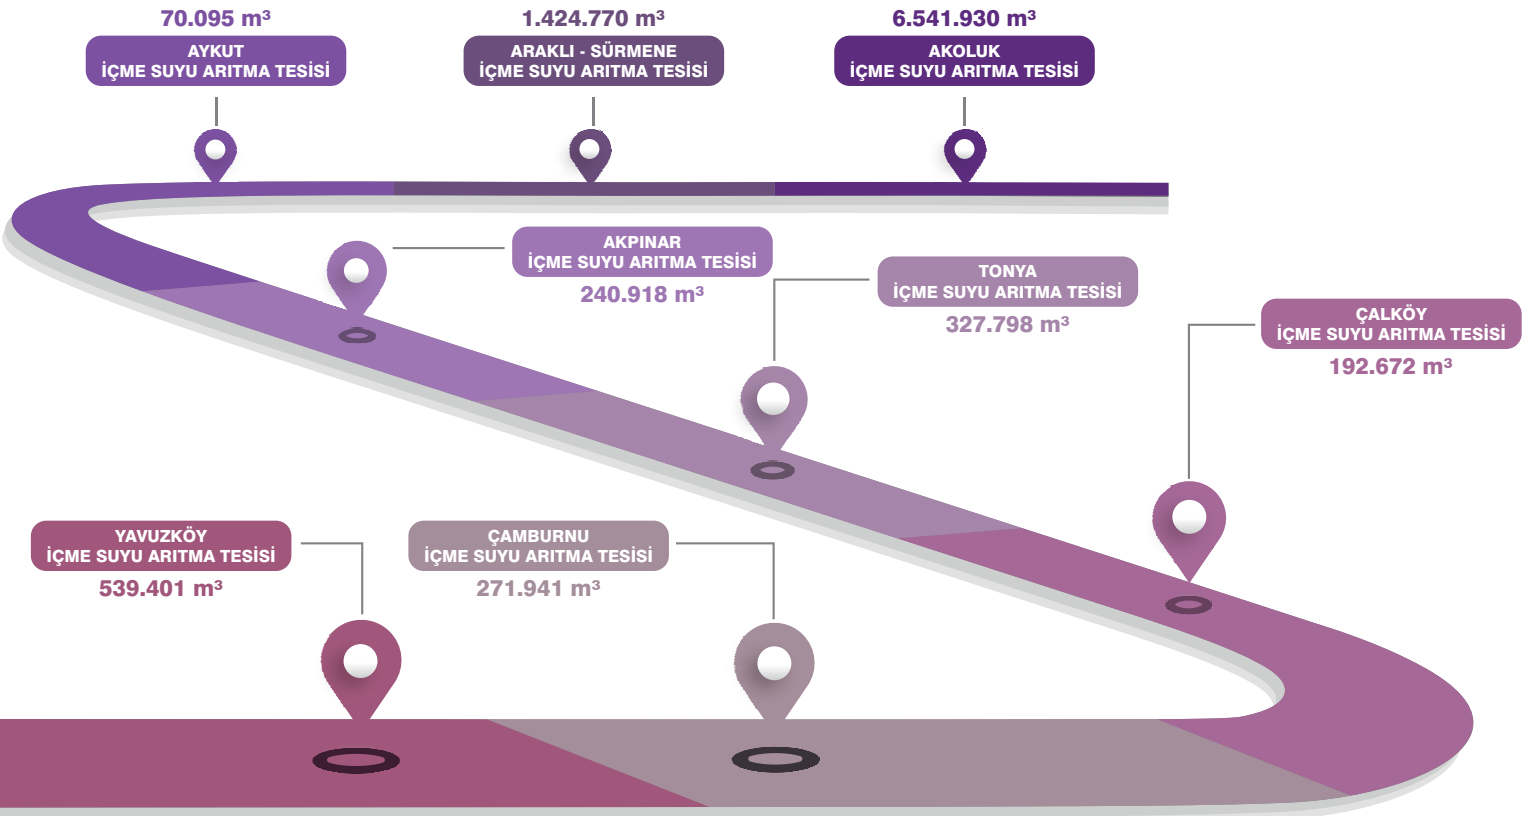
70.095 m³
AYKUT
İÇME SUYU ARITMA TESİSİ

1.424.770 m³
ARAKLI - SÜRMENE
İÇME SUYU ARITMA TESİSİ

6.541.930 m³
AKOLUK
İÇME SUYU ARITMA TESİSİ

AKPINAR
İÇME SUYU ARITMA TESİSİ
240.918 m³

TONYA
İÇME SUYU ARITMA TESİSİ
327.798 m³

ÇALKÖY
İÇME SUYU ARITMA TESİSİ
192.672 m³

YAVUZKÖY
İÇME SUYU ARITMA TESİSİ
539.401 m³

ÇAMBURNU
İÇME SUYU ARITMA TESİSİ
271.941 m³